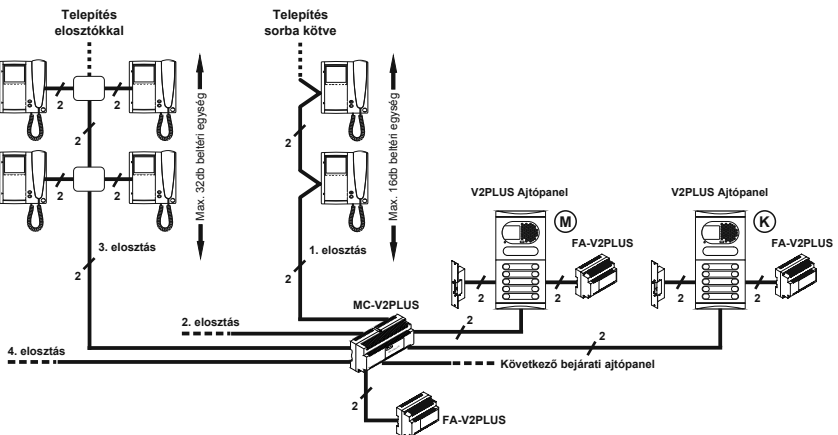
Telepítés elosztókkal

Telepítés sorba kötve

2
2
2
2
Max. 32db beltéri egység

2
Max. 16db beltéri egység

V2PLUS Ajtópanel
M
FA-V2PLUS

V2PLUS Ajtópanel
K
FA-V2PLUS

3. elosztás
2
1. elosztás
2

MC-V2PLUS
2. elosztás
2
2
2
2
2

4. elosztás
Következő bejárati ajtópanel

2
FA-V2PLUS